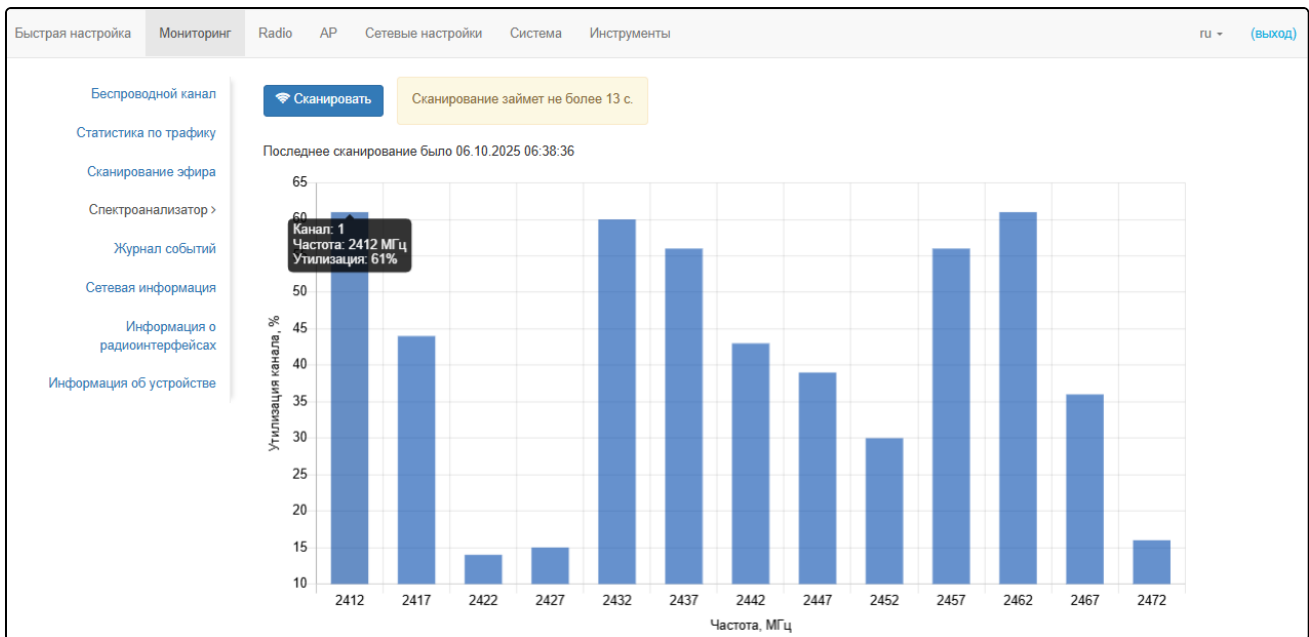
Быстрая настройка Мониторинг Radio AP Сетевые настройки Система Инструменты ru (выход)

Беспроводной канал
Статистика по трафику
Сканирование эфира
Спектроанализатор ›
Журнал событий
Сетевая информация
Информация о радиоинтерфейсах
Информация об устройстве

Сканировать

Сканирование займет не более 13 с.

Последнее сканирование было 06.10.2025 06:38:36

Канал: 1
Частота: 2412 МГц
Утилизация: 61%

Утилизация канала, %

65
60
55
50
45
40
35
30
25
20
15
10

2412 2417 2422 2427 2432 2437 2442 2447 2452 2457 2462 2467 2472

Частота, МГц